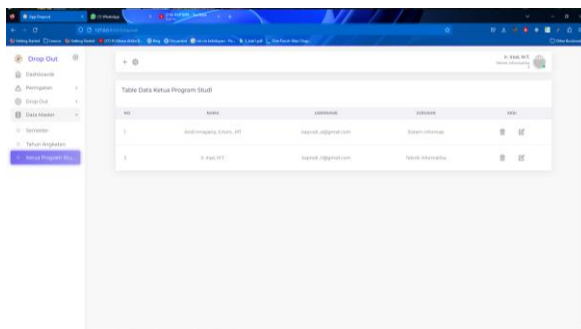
Drop Out

Dashboards

Peringatan

Drop Out

Data Master

Semester

Tahun Angkatan

Ketua Program Stu...

Table Data Ketua Program Studi

| NO | NAMA | USERNAME | JURUSAN | AKSI |
|---|---|---|---|---|
| 1 | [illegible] | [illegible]@gmail.com | Sistem Informasi | |
| 2 | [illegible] | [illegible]@gmail.com | Teknik Informatika | |